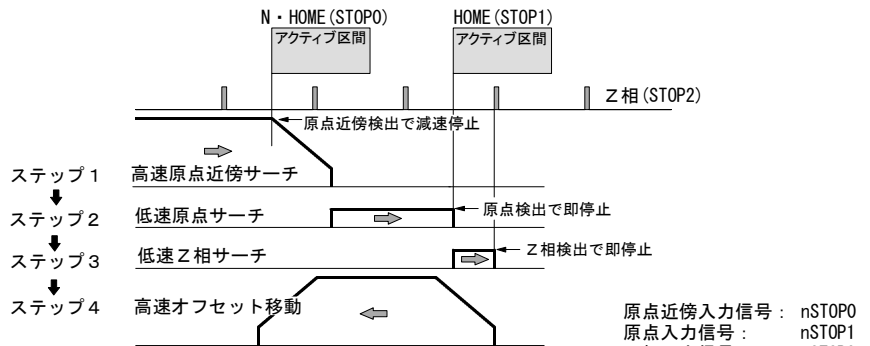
N・HOME(STOP0)
アクティブ区間

HOME(STOP1)
アクティブ区間

Z相(STOP2)

原点近傍検出で減速停止

ステップ1
高速原点近傍サーチ

ステップ2
低速原点サーチ
原点検出で即停止

ステップ3
低速Z相サーチ
Z相検出で即停止

ステップ4
高速オフセット移動

原点近傍入力信号： nSTOP0
原点入力信号： nSTOP1
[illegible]